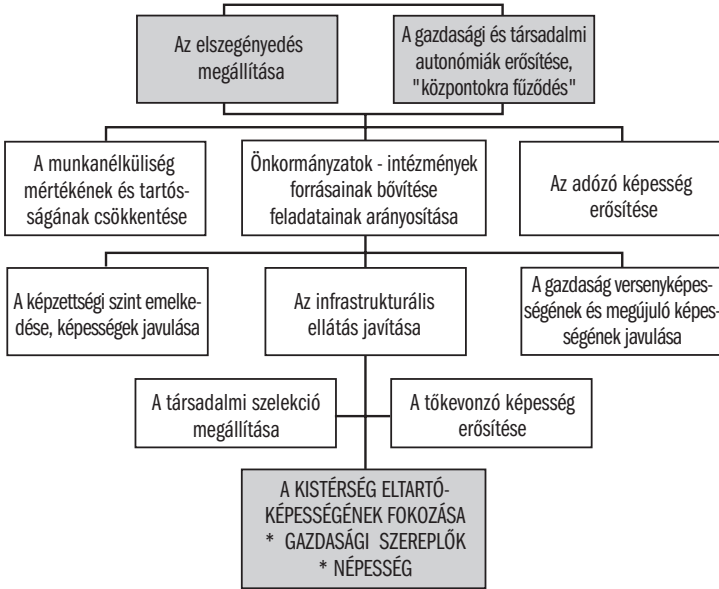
Az elszegényedés megállítása

A gazdasági és társadalmi autonómiák erősítése, "központokra fűződés"

A munkanélküliség mértékének és tartósságának csökkentése

Önkormányzatok - intézmények forrásainak bővítése feladatainak arányosítása

Az adózó képesség erősítése

A képzettségi szint emelkedése, képességek javulása

Az infrastrukturális ellátás javítása

A gazdaság versenyképességének és megújuló képességének javulása

A társadalmi szelekció megállítása

A tőkevonzó képesség erősítése

A KISTÉRSÉG ELTARTÓ-KÉPESSÉGÉNEK FOKOZÁSA
* GAZDASÁGI SZEREPLŐK
* NÉPESSÉG